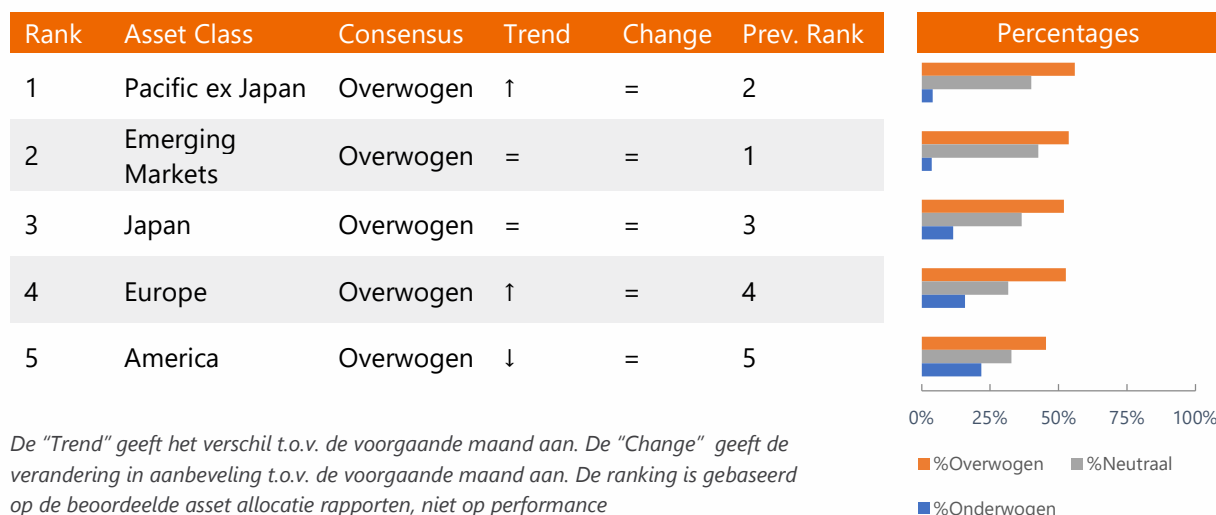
| Rank | Asset Class | Consensus | Trend | Change | Prev. Rank |
|---|---|---|---|---|---|
| 1 | Pacific ex Japan | Overwogen | ↑ | = | 2 |
| 2 | Emerging Markets | Overwogen | = | = | 1 |
| 3 | Japan | Overwogen | = | = | 3 |
| 4 | Europe | Overwogen | ↑ | = | 4 |
| 5 | America | Overwogen | ↓ | = | 5 |

De "Trend" geeft het verschil t.o.v. de voorgaande maand aan. De "Change" geeft de verandering in aanbeveling t.o.v. de voorgaande maand aan. De ranking is gebaseerd op de beoordeelde asset allocatie rapporten, niet op performance

Percentages

0% 25% 50% 75% 100%

%Overwogen %Neutraal %Onderwogen